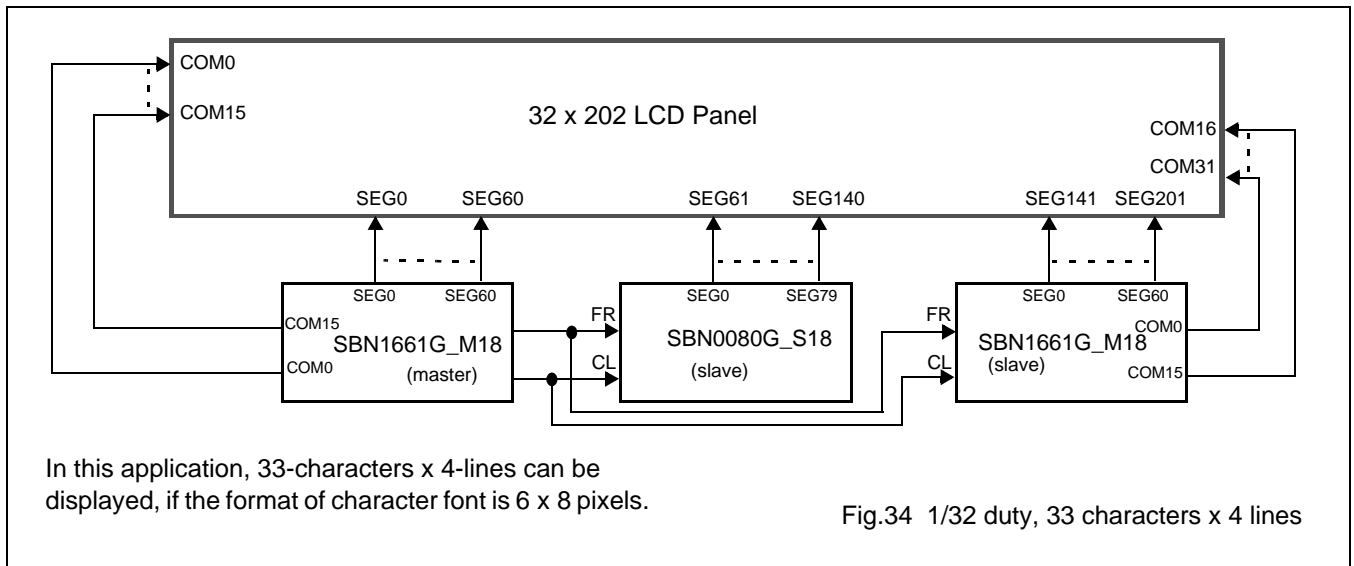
COM0
COM15
32 x 202 LCD Panel
COM16
COM31
SEG0 SEG60
SEG61 SEG140
SEG141 SEG201
SEG0 SEG60
COM15
SBN1661G_M18
COM0
(master)
FR
CL
SEG0 SEG79
SBN0080G_S18
(slave)
FR
CL
SEG0 SEG60
SBN1661G_M18
(slave)
COM0
COM15

In this application, 33-characters x 4-lines can be displayed, if the format of character font is 6 x 8 pixels.

Fig.34 1/32 duty, 33 characters x 4 lines